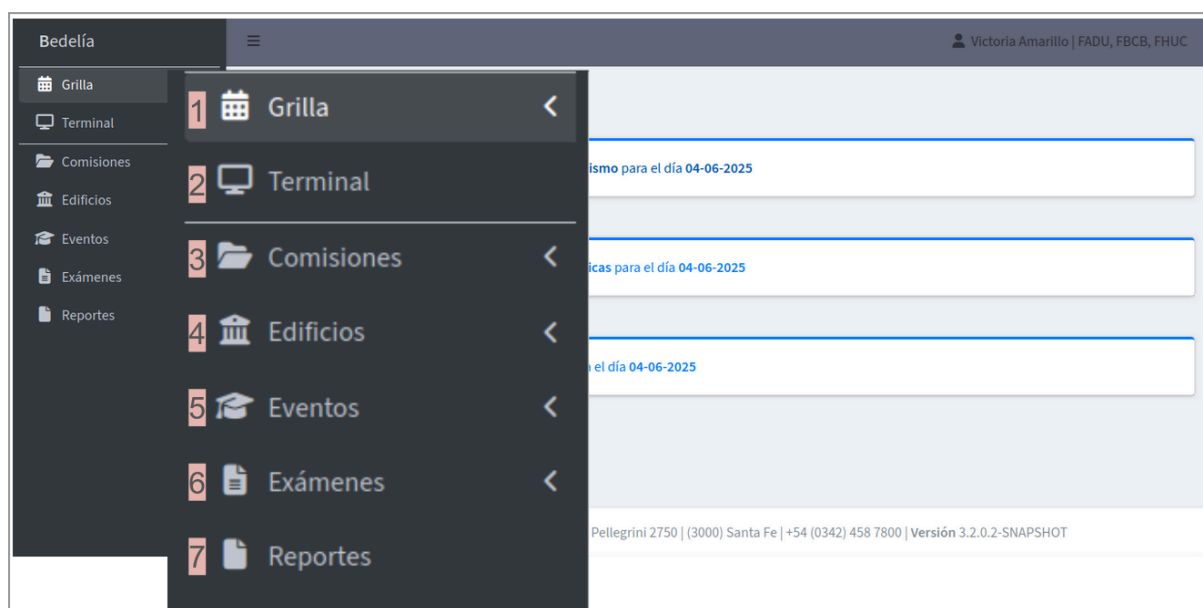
Bedelía

Victoria Amarillo | FADU, FBCB, FHUC

Grilla
Terminal
Comisiones
Edificios
Eventos
Exámenes
Reportes

1 Grilla
2 Terminal
3 Comisiones
4 Edificios
5 Eventos
6 Exámenes
7 Reportes

ismo para el día 04-06-2025

icas para el día 04-06-2025

a el día 04-06-2025

Pellegrini 2750 | (3000) Santa Fe | +54 (0342) 458 7800 | Versión 3.2.0.2-SNAPSHOT